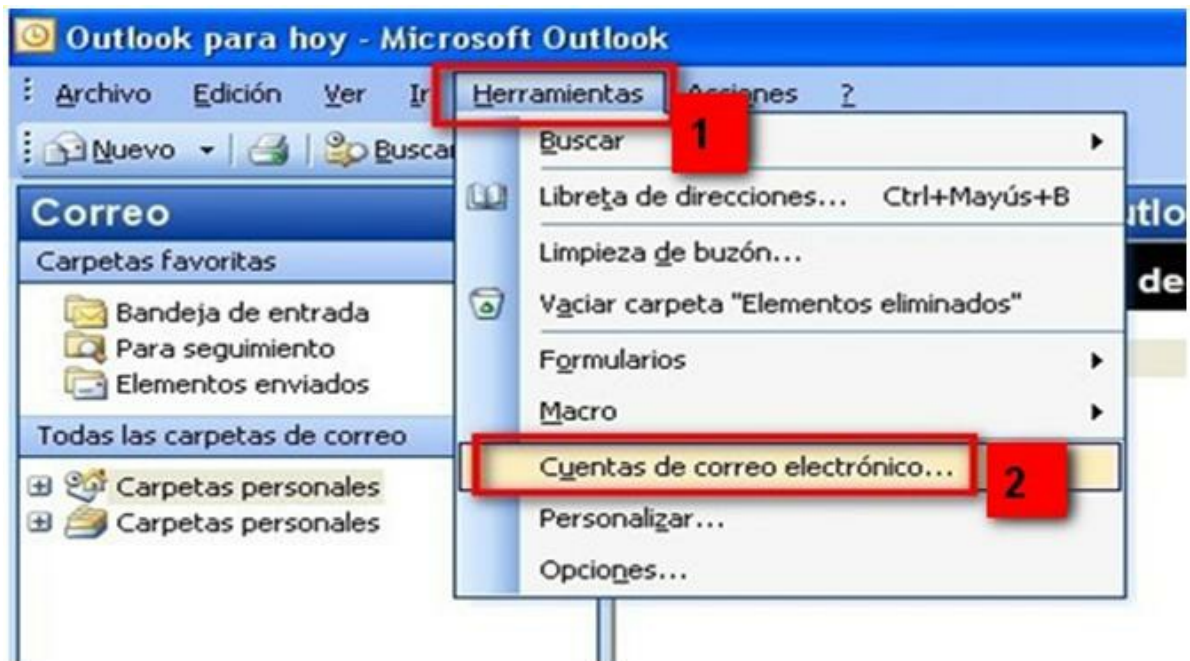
Outlook para hoy - Microsoft Outlook

Archivo Edición Ver Ir Herramientas Acciones ?

Nuevo Buscar

Correo

Carpetas favoritas

Bandeja de entrada
Para seguimiento
Elementos enviados

Todas las carpetas de correo

Carpetas personales
Carpetas personales

Buscar
Libreta de direcciones... Ctrl+Mayús+B
Limpieza de buzón...
Vaciar carpeta "Elementos eliminados"
Formularios
Macro
Cuentas de correo electrónico...
Personalizar...
Opciones...

1

2

utlo

de